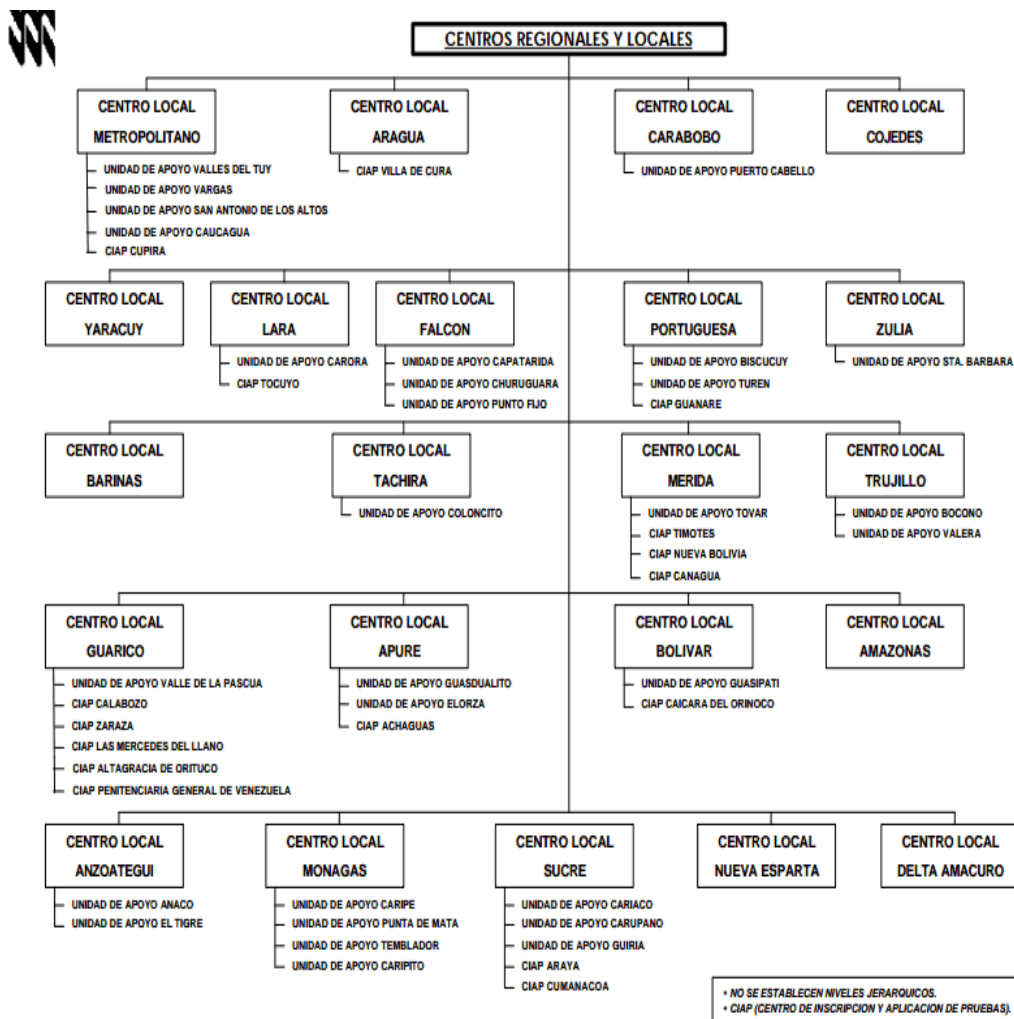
CENTROS REGIONALES Y LOCALES

CENTRO LOCAL METROPOLITANO
UNIDAD DE APOYO VALLES DEL TUY
UNIDAD DE APOYO VARGAS
UNIDAD DE APOYO SAN ANTONIO DE LOS ALTOS
UNIDAD DE APOYO CAUCAGUA
CIAP CUPIRA

CENTRO LOCAL ARAGUA
CIAP VILLA DE CURA

CENTRO LOCAL CARABOBO
UNIDAD DE APOYO PUERTO CABELLO

CENTRO LOCAL COJEDES

CENTRO LOCAL YARACUY

CENTRO LOCAL LARA
UNIDAD DE APOYO CARORA
CIAP TOCUYO

CENTRO LOCAL FALCON
UNIDAD DE APOYO CAPATARIDA
UNIDAD DE APOYO CHURUGUARA
UNIDAD DE APOYO PUNTO FIJO

CENTRO LOCAL PORTUGUESA
UNIDAD DE APOYO BISCUCUY
UNIDAD DE APOYO TUREN
CIAP GUANARE

CENTRO LOCAL ZULIA
UNIDAD DE APOYO STA. BARBARA

CENTRO LOCAL BARINAS

CENTRO LOCAL TACHIRA
UNIDAD DE APOYO COLONCITO

CENTRO LOCAL MERIDA
UNIDAD DE APOYO TOVAR
CIAP TIMOTES
CIAP NUEVA BOLIVIA
CIAP CANAGUA

CENTRO LOCAL TRUJILLO
UNIDAD DE APOYO BOCONO
UNIDAD DE APOYO VALERA

CENTRO LOCAL GUARICO
UNIDAD DE APOYO VALLE DE LA PASCUA
CIAP CALABOZO
CIAP ZARAZA
CIAP LAS MERCEDES DEL LLANO
CIAP ALTAGRACIA DE ORITUCO
CIAP PENITENCIARIA GENERAL DE VENEZUELA

CENTRO LOCAL APURE
UNIDAD DE APOYO GUASDUALITO
UNIDAD DE APOYO ELORZA
CIAP ACHAGUAS

CENTRO LOCAL BOLIVAR
UNIDAD DE APOYO GUASIPATI
CIAP CAICARA DEL ORINOCO

CENTRO LOCAL AMAZONAS

CENTRO LOCAL ANZOATEGUI
UNIDAD DE APOYO ANACO
UNIDAD DE APOYO EL TIGRE

CENTRO LOCAL MONAGAS
UNIDAD DE APOYO CARIPE
UNIDAD DE APOYO PUNTA DE MATA
UNIDAD DE APOYO TEMBLADOR
UNIDAD DE APOYO CARIPITO

CENTRO LOCAL SUCRE
UNIDAD DE APOYO CARIACO
UNIDAD DE APOYO CARUPANO
UNIDAD DE APOYO GUIRIA
CIAP ARAYA
CIAP CUMANACOA

CENTRO LOCAL NUEVA ESPARTA

CENTRO LOCAL DELTA AMACURO

• NO SE ESTABLECEN NIVELES JERARQUICOS.
• CIAP (CENTRO DE INSCRIPCION Y APLICACION DE PRUEBAS).